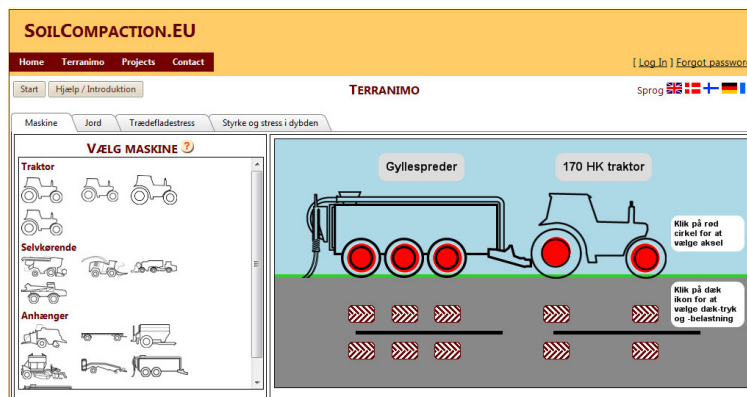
SoilCompaction.EU

Home Terranimo Projects Contact

[ Log In ] Forgot password

Start Hjælp / Introduktion

Terranimo

Sprog

Maskine Jord Trædefladestress Styrke og stress i dybden

Vælg maskine ?

Traktor

Selvkørende

Anhænger

Gyllespreder

170 HK traktor

Klik på rød cirkel for at vælge aksel

Klik på dæk ikon for at vælge dæk-tryk og -belastning